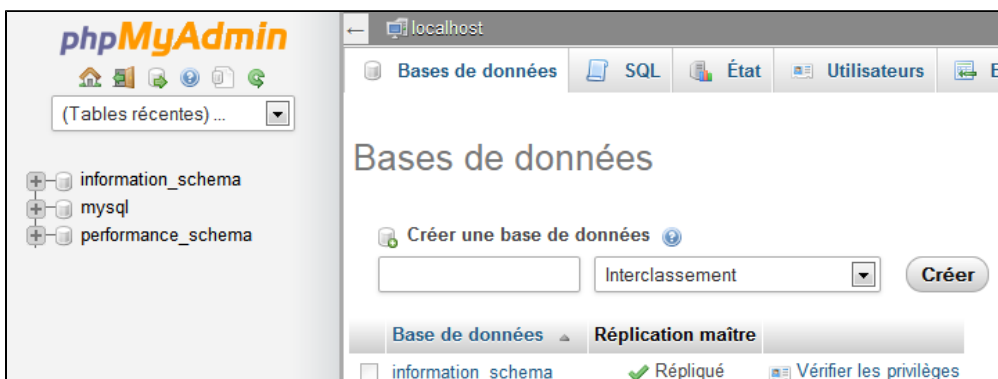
phpMyAdmin

(Tables récentes) ...

information_schema
mysql
performance_schema

localhost

Bases de données | SQL | État | Utilisateurs | E

Bases de données

Créer une base de données

Interclassement

Créer

| Base de données | Réplication maître | |
|---|---|---|
| information_schema | Répliqué | Vérifier les privilèges |